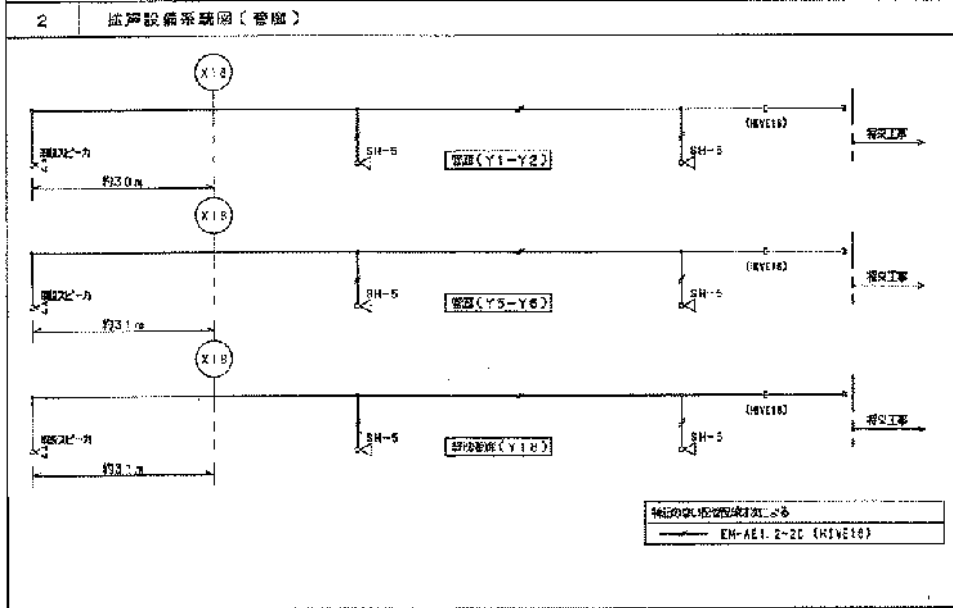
2

拡声設備系統図（管棟）

X18

既設スピーカ

約30m

SH-5

管理（Y1-Y2）

SH-5

(HIVE16)

将来工事

X18

既設スピーカ

約31m

SH-5

管理（Y5-Y6）

SH-5

(HIVE16)

将来工事

X18

既設スピーカ

約31m

SH-5

研究管理（Y18）

SH-5

(HIVE16)

将来工事

特記のない配線は下記による

EM-AE1.2-2C (HIVE16)